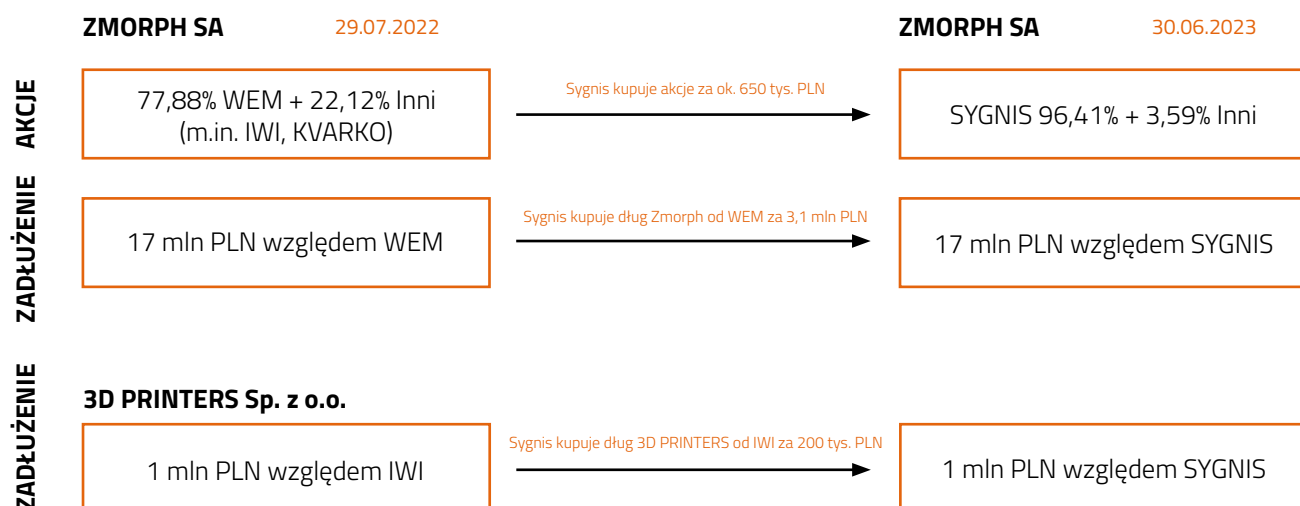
ZMORPH SA 29.07.2022

ZMORPH SA 30.06.2023

AKCJE

77,88% WEM + 22,12% Inni (m.in. IWI, KVARKO)

Sygnis kupuje akcje za ok. 650 tys. PLN

SYGNIS 96,41% + 3,59% Inni

ZADŁUŻENIE

17 mln PLN względem WEM

Sygnis kupuje dług Zmorph od WEM za 3,1 mln PLN

17 mln PLN względem SYGNIS

ZADŁUŻENIE

3D PRINTERS Sp. z o.o.

1 mln PLN względem IWI

Sygnis kupuje dług 3D PRINTERS od IWI za 200 tys. PLN

1 mln PLN względem SYGNIS